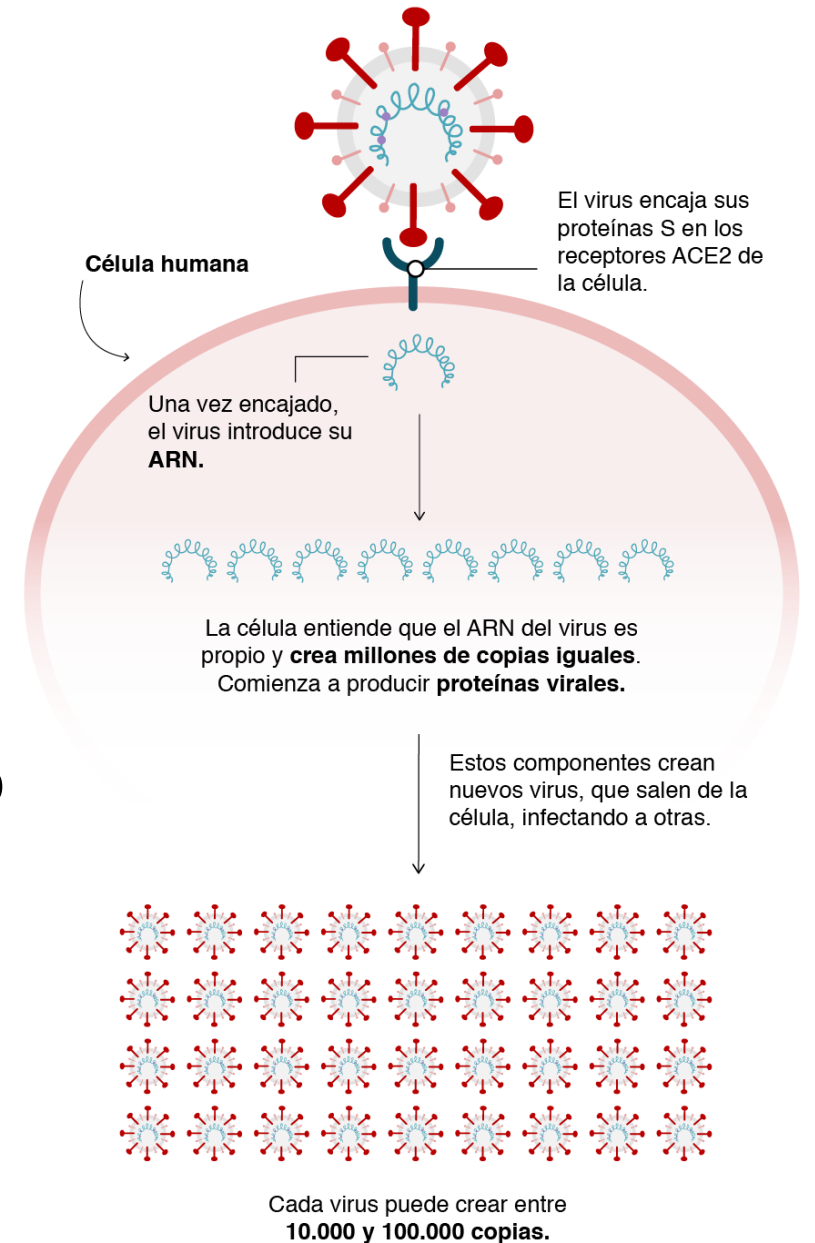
El virus encaja sus proteínas S en los receptores ACE2 de la célula.

Célula humana

Una vez encajado, el virus introduce su **ARN.**

La célula entiende que el ARN del virus es propio y **crea millones de copias iguales**. Comienza a producir **proteínas virales.**

Estos componentes crean nuevos virus, que salen de la célula, infectando a otras.

Cada virus puede crear entre **10.000 y 100.000 copias.**